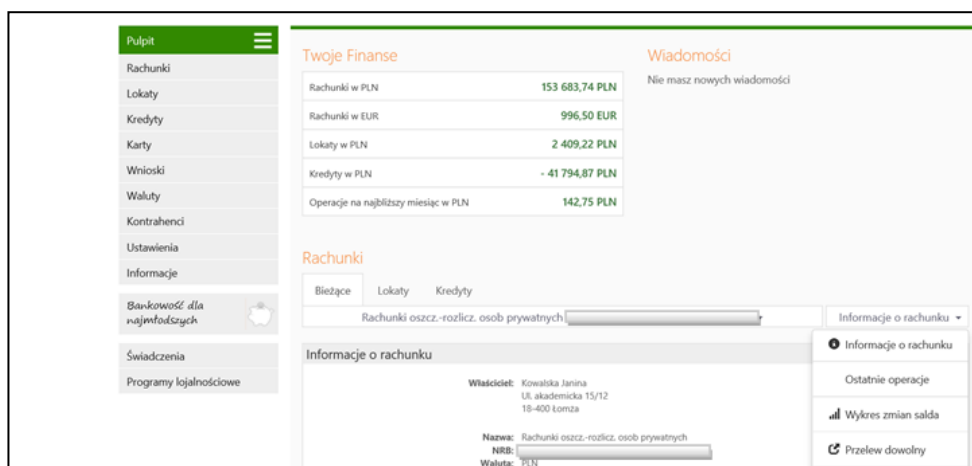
Pulpit
Rachunki
Lokaty
Kredyty
Karty
Wnioski
Waluty
Kontrahenci
Ustawienia
Informacje

Bankowość dla najmłodszych

Świadczenia
Programy lojalnościowe

Twoje Finanse

| Rachunki w PLN | 153 683,74 PLN |
|---|---|
| Rachunki w EUR | 996,50 EUR |
| Lokaty w PLN | 2 409,22 PLN |
| Kredyty w PLN | - 41 794,87 PLN |
| Operacje na najbliższy miesiąc w PLN | 142,75 PLN |

Wiadomości
Nie masz nowych wiadomości

Rachunki
Bieżące Lokaty Kredyty
Rachunki oszcz.-rozlicz. osob prywatnych
Informacje o rachunku

Informacje o rachunku
Właściciel: Kowalska Janina
Ul. akademicka 15/12
18-400 Łomża
Nazwa: Rachunki oszcz.-rozlicz. osob prywatnych
NRB:
Waluta: PLN

Informacje o rachunku
Ostatnie operacje
Wykres zmian salda
Przelew dowolny